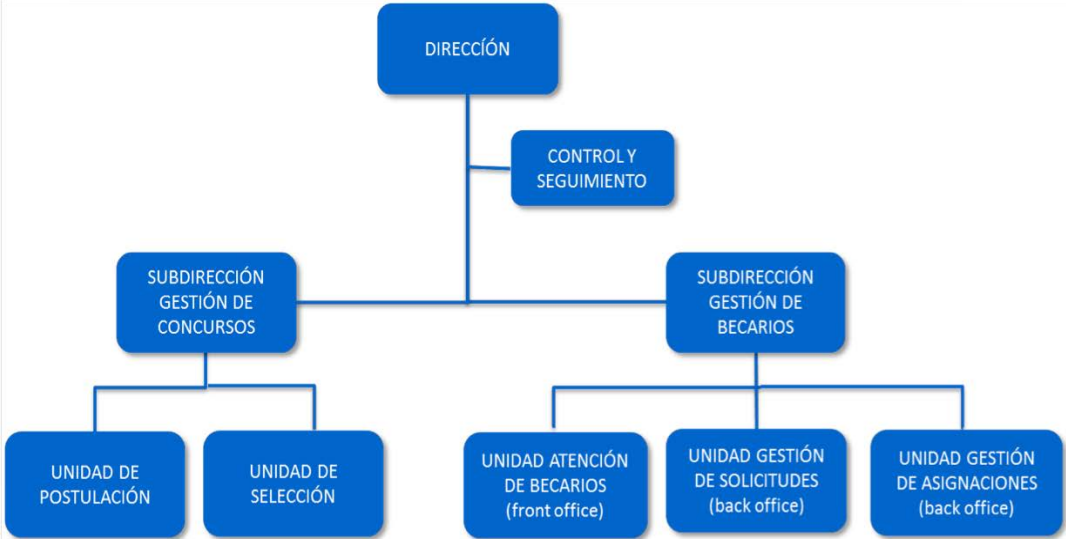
DIRECCÍON

CONTROL Y SEGUIMIENTO

SUBDIRECCIÓN GESTIÓN DE CONCURSOS

SUBDIRECCIÓN GESTIÓN DE BECARIOS

UNIDAD DE POSTULACIÓN

UNIDAD DE SELECCIÓN

UNIDAD ATENCIÓN DE BECARIOS (front office)

UNIDAD GESTIÓN DE SOLICITUDES (back office)

UNIDAD GESTIÓN DE ASIGNACIONES (back office)